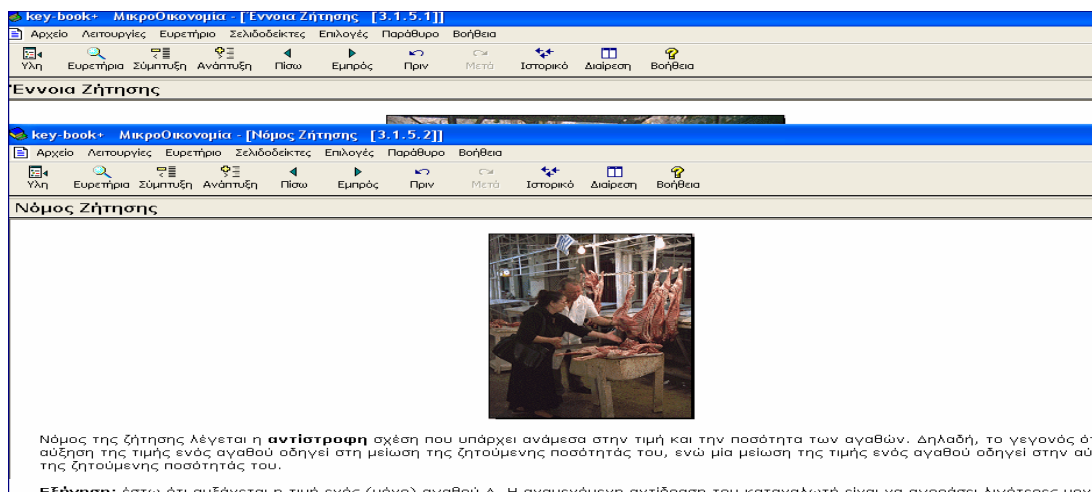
key-book+ ΜικροΟικονομία - [Έννοια Ζήτησης [3.1.5.1]]

Αρχείο Λειτουργίες Ευρετήριο Σελιδοδείκτες Επιλογές Παράθυρο Βοήθεια

Ύλη Ευρετήριο Σύμπτυξη Ανάπτυξη Πίσω Εμπρός Πριν Μετά Ιστορικό Διαίρεση Βοήθεια

Έννοια Ζήτησης

key-book+ ΜικροΟικονομία - [Νόμος Ζήτησης [3.1.5.2]]

Αρχείο Λειτουργίες Ευρετήριο Σελιδοδείκτες Επιλογές Παράθυρο Βοήθεια

Ύλη Ευρετήριο Σύμπτυξη Ανάπτυξη Πίσω Εμπρός Πριν Μετά Ιστορικό Διαίρεση Βοήθεια

Νόμος Ζήτησης

Νόμος της ζήτησης λέγεται η **αντίστροφη** σχέση που υπάρχει ανάμεσα στην τιμή και την ποσότητα των αγαθών. Δηλαδή, το γεγονός ότ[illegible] αύξηση της τιμής ενός αγαθού οδηγεί στη μείωση της ζητούμενης ποσότητάς του, ενώ μία μείωση της τιμής ενός αγαθού οδηγεί στην αύ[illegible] της ζητούμενης ποσότητάς του.

**Εξήγηση:** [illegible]